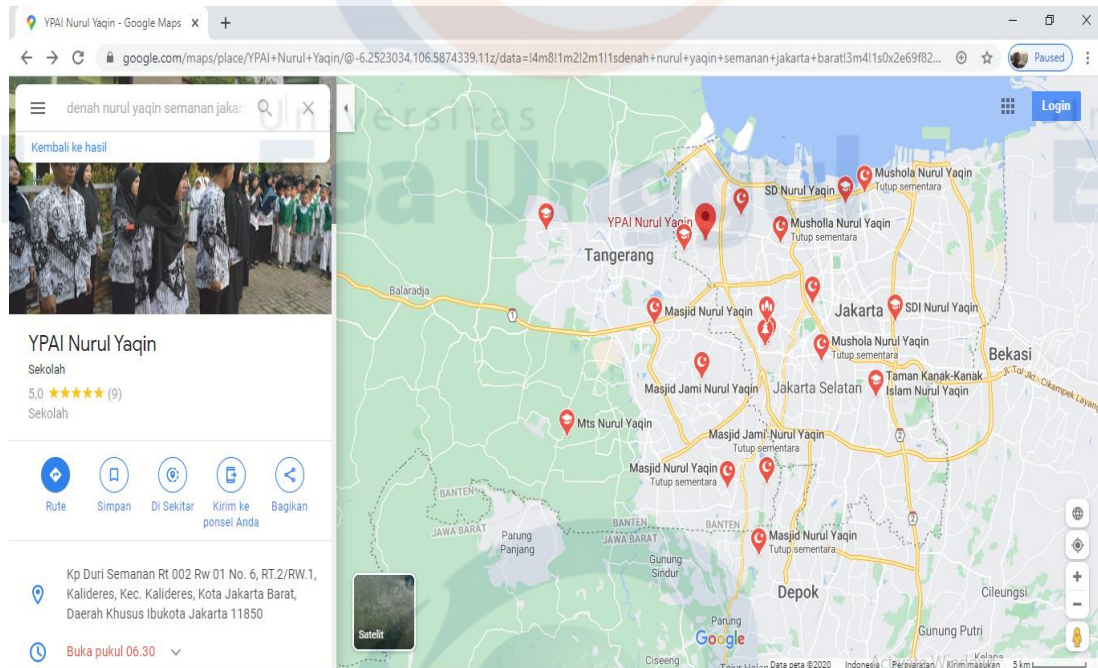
YPAI Nurul Yaqin - Google Maps × +

google.com/maps/place/YPAI+Nurul+Yaqin/@-6.2523034,106.5874339,11z/data=!4m8!1m2!2m1!1sdenah+nurul+yaqin+semanan+jakarta+barat!3m4!1s0x2e69f82...

Paused

denah nurul yaqin semanan jakar

Kembali ke hasil

Login

YPAI Nurul Yaqin

Sekolah

5,0 ★★★★★ (9)

Sekolah

Rute

Simpan

Di Sekitar

Kirim ke ponsel Anda

Bagikan

Kp Duri Semanan Rt 002 Rw 01 No. 6, RT.2/RW.1, Kalideres, Kec. Kalideres, Kota Jakarta Barat, Daerah Khusus Ibukota Jakarta 11850

Buka pukul 06.30

Mushola Nurul Yaqin
Tutup sementara

SD Nurul Yaqin

YPAI Nurul Yaqin

Musholla Nurul Yaqin
Tutup sementara

Tangerang

Balaradja

Masjid Nurul Yaqin

Jakarta

SDI Nurul Yaqin

Mushola Nurul Yaqin
Tutup sementara

Bekasi

Masjid Jami Nurul Yaqin

Jakarta Selatan

Taman Kanak-Kanak Islam Nurul Yaqin

Jl. Tol Jkt - Cikampek Layang

Mts Nurul Yaqin

Masjid Jami Nurul Yaqin
Tutup sementara

Masjid Nurul Yaqin
Tutup sementara

BANTEN

JAWA BARAT

Parung Panjang

BANTEN
JAWA BARAT

BANTEN

Gunung Sindur

Masjid Nurul Yaqin
Tutup sementara

Depok

Cileungsi

Satelit

Parung

Google

Gunung Putri

Ciseeng

Data peta ©2020 Indonesia Persyaratan Kirim masukan 5 km

Kelapa